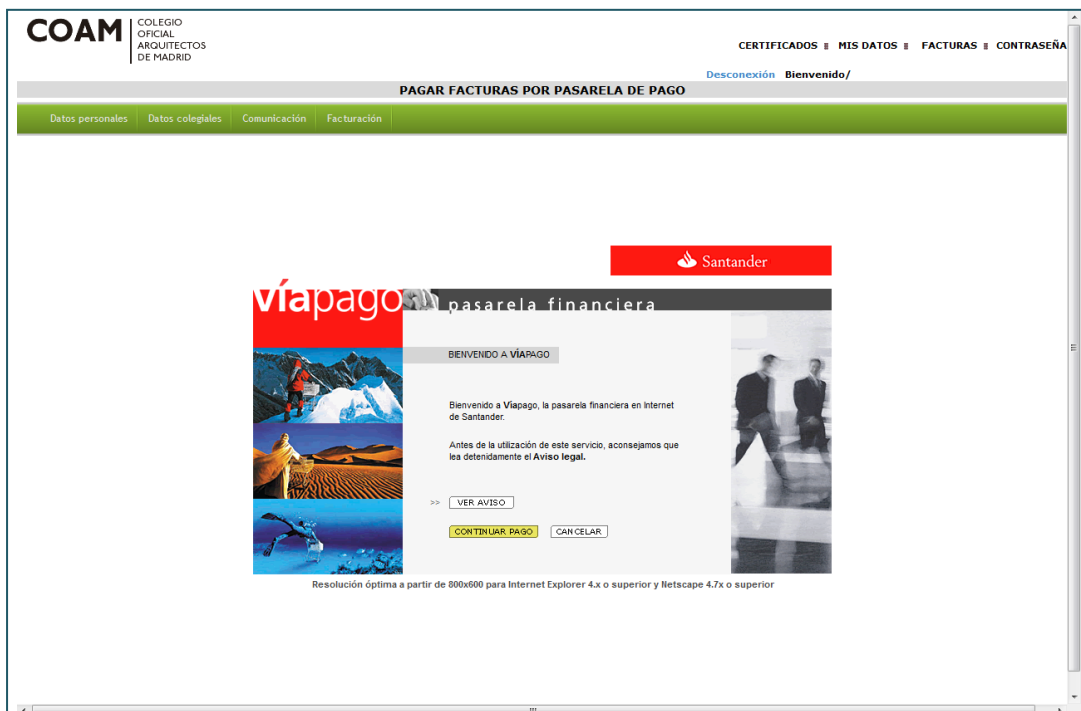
COAM COLEGIO OFICIAL ARQUITECTOS DE MADRID

CERTIFICADOS | MIS DATOS | FACTURAS | CONTRASEÑA

Desconexión Bienvenido/

PAGAR FACTURAS POR PASARELA DE PAGO

Datos personales | Datos colegiales | Comunicación | Facturación

Santander

víapago pasarela financiera

BIENVENIDO A VÍAPAGO

Bienvenido a Víapago, la pasarela financiera en Internet de Santander.

Antes de la utilización de este servicio, aconsejamos que lea detenidamente el Aviso legal.

>> VER AVISO

CONTINUAR PAGO CANCELAR

Resolución óptima a partir de 800x600 para Internet Explorer 4.x o superior y Netscape 4.7x o superior